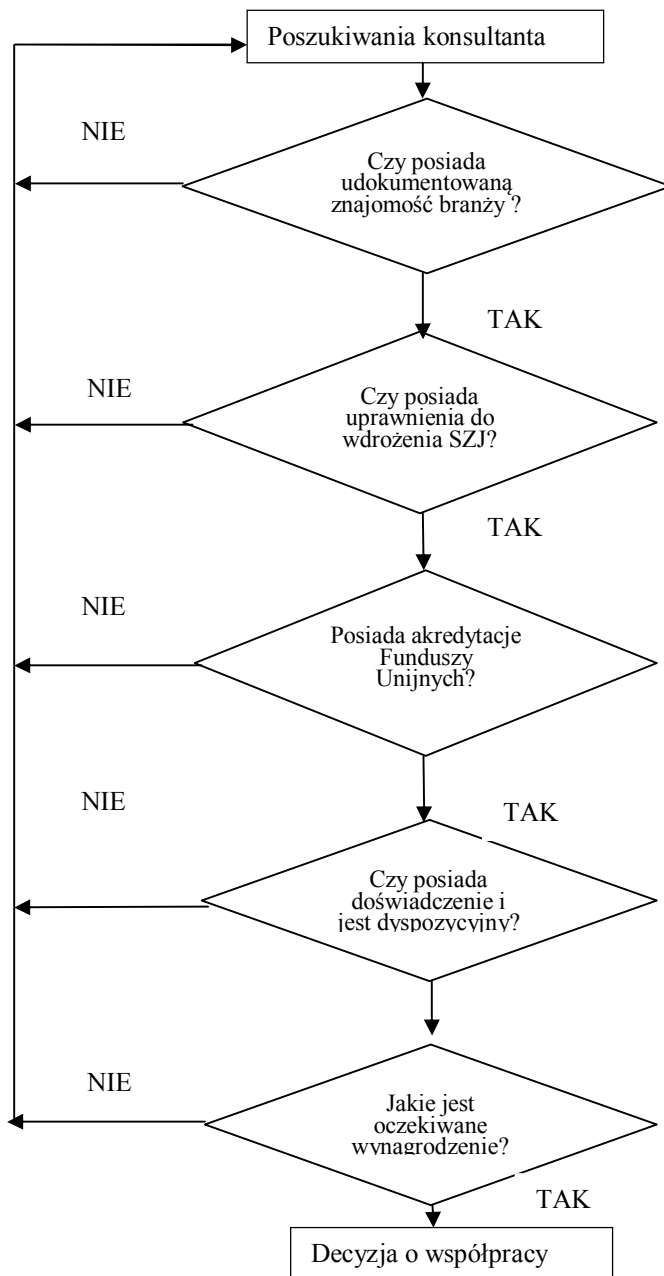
Poszukiwania konsultanta

NIE

Czy posiada udokumentowaną znajomość branży ?

TAK

NIE

Czy posiada uprawnienia do wdrożenia SZJ?

TAK

NIE

Posiada akredytacje Funduszy Unijnych?

NIE

TAK

Czy posiada doświadczenie i jest dyspozycyjny?

NIE

Jakie jest oczekiwane wynagrodzenie?

TAK

Decyzja o współpracy